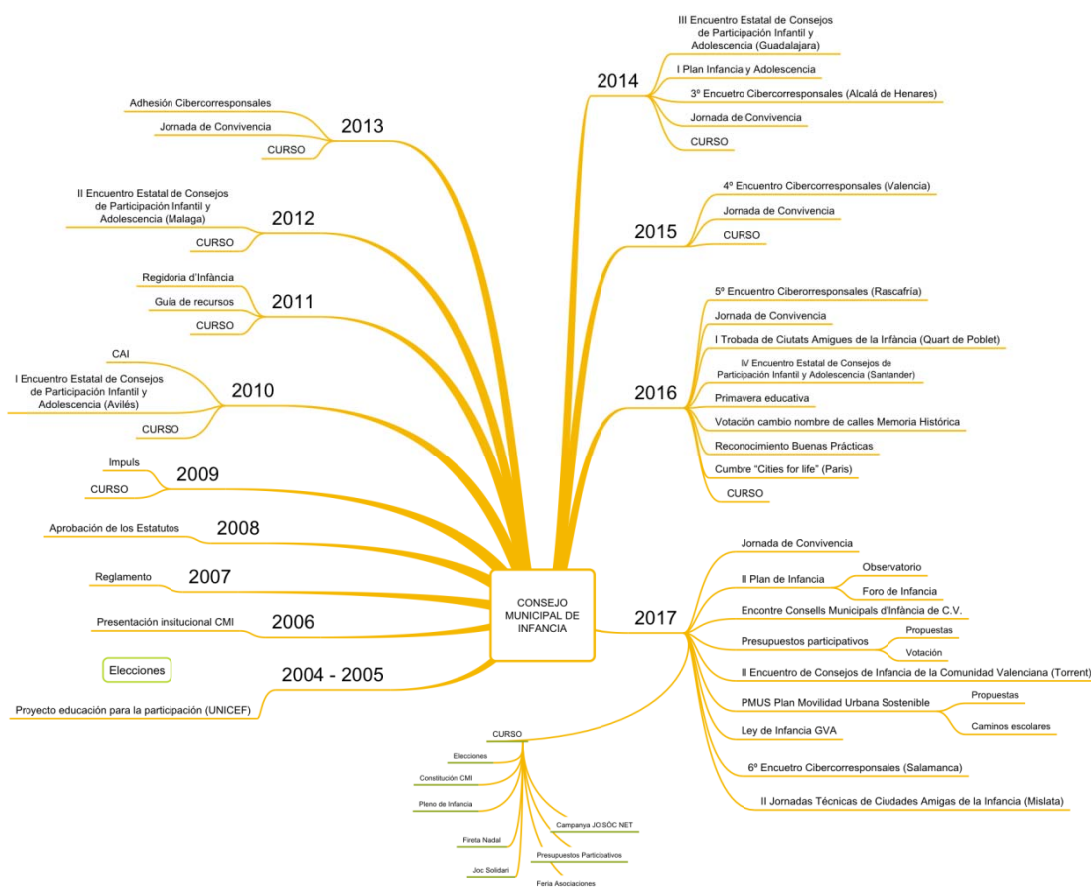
CONSEJO MUNICIPAL DE INFANCIA

2013
Adhesión Cibercorresponsales
Jornada de Convivencia
CURSO

2012
II Encuentro Estatal de Consejos de Participación Infantil y Adolescencia (Malaga)
CURSO

2011
Regidoria d'Infància
Guía de recursos
CURSO

2010
CAI
I Encuentro Estatal de Consejos de Participación Infantil y Adolescencia (Avilés)
CURSO

2009
Impuls
CURSO

2008
Aprobación de los Estatutes

2007
Reglamento

2006
Presentación insitucional CMI

2004 - 2005
Elecciones
Proyecto educación para la participación (UNICEF)

2014
III Encuentro Estatal de Consejos de Participación Infantil y Adolescencia (Guadalajara)
I Plan Infancia y Adolescencia
3º Encuetro Cibercorresponsales (Alcalá de Henares)
Jornada de Convivencia
CURSO

2015
4º Encuentro Cibercorresponsales (Valencia)
Jornada de Convivencia
CURSO

2016
5º Encuentro Ciberorresponsales (Rascafría)
Jornada de Convivencia
I Trobada de Ciutats Amigues de la Irfància (Quart de Poblet)
IV Encuentro Estatal de Consejos de Participación Infantil y Adolescencia (Santander)
Primavera educativa
Votación cambio nombre de calles Memoria Histórica
Reconocimiento Buenas Prácticas
Cumbre "Cities for life" (Paris)
CURSO

2017
Jornada de Convivencia
II Plan de Infancia
Observatorio
Foro de Infancia
Encontre Consells Municipals d'Infància de C.V.
Presupuestos participativos
Propuestas
Votación
II Encuentro de Consejos de Infancia de la Comunidad Valenciana (Torrent)
PMUS Plan Movilidad Urbana Sostenible
Propuestas
Caminos escolares
Ley de Infancia GVA
6º Encuetro Cibercorresponsales (Salamanca)
II Jornadas Técnicas de Ciudades Amigas de la Infancia (Mislata)

CURSO
Elecciones
Constitución CMI
Pleno de Infancia
Fireta Nadal
Joc Solidari
Campanya JO SÓC NET
Presupuestos Participativos
Feria Asociaciones